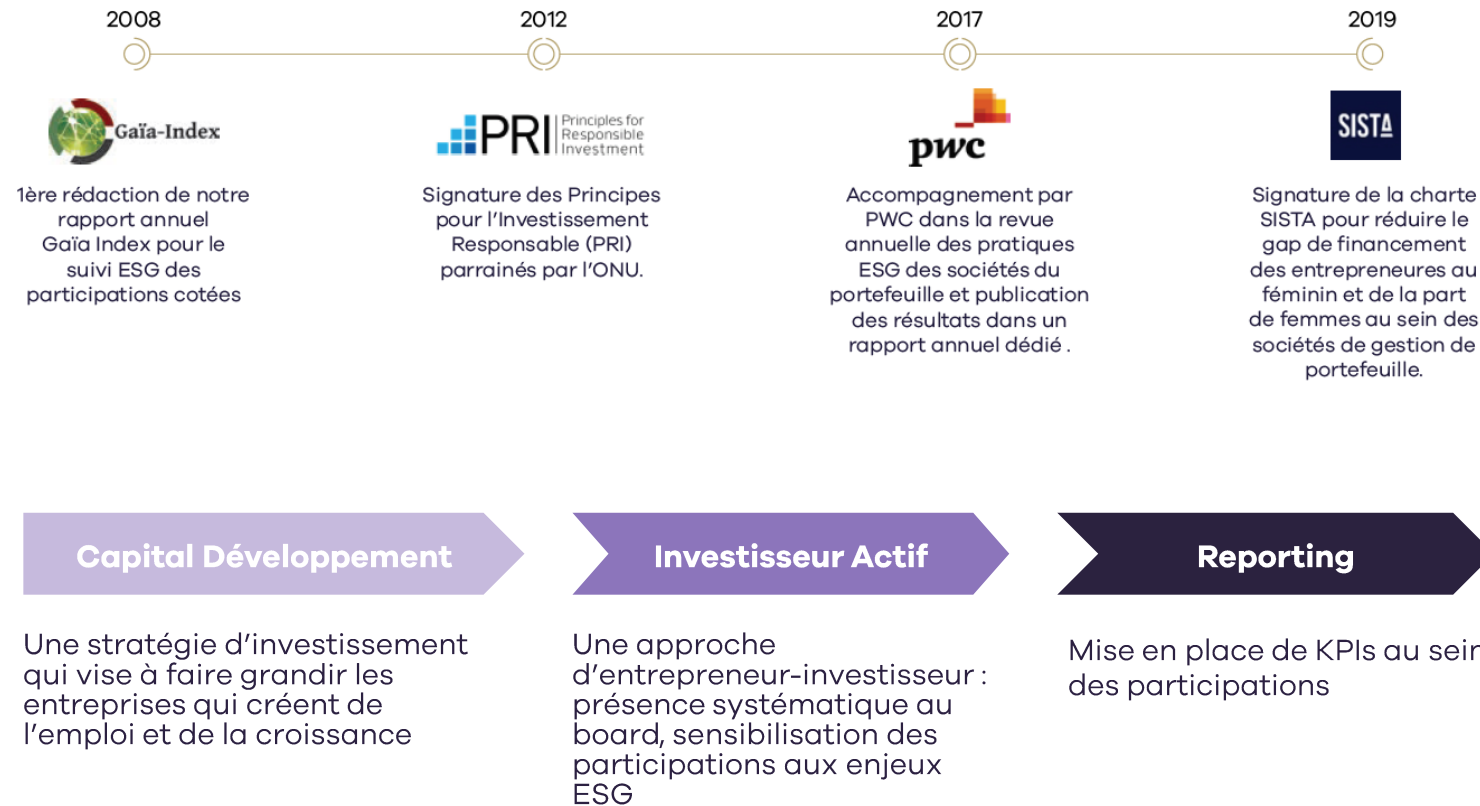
2008

Gaïa-Index

1ère rédaction de notre rapport annuel Gaïa Index pour le suivi ESG des participations cotées

2012

PRI Principles for Responsible Investment

Signature des Principes pour l'Investissement Responsable (PRI) parrainés par l'ONU.

2017

pwc

Accompagnement par PWC dans la revue annuelle des pratiques ESG des sociétés du portefeuille et publication des résultats dans un rapport annuel dédié .

2019

SISTA

Signature de la charte SISTA pour réduire le gap de financement des entrepreneures au féminin et de la part de femmes au sein des sociétés de gestion de portefeuille.

Capital Développement

Une stratégie d'investissement qui vise à faire grandir les entreprises qui créent de l'emploi et de la croissance

Investisseur Actif

Une approche d'entrepreneur-investisseur : présence systématique au board, sensibilisation des participations aux enjeux ESG

Reporting

Mise en place de KPIs au sein des participations